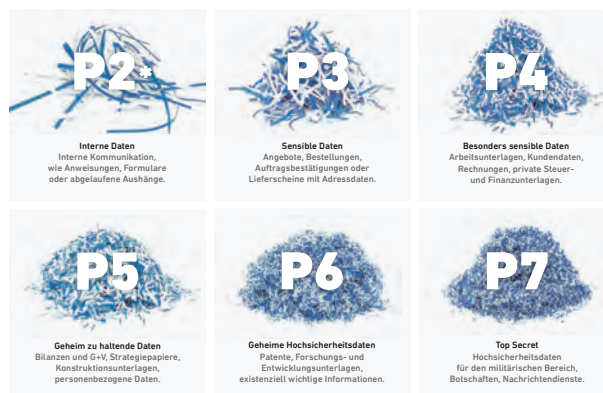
P2*

Interne Daten
Interne Kommunikation, wie Anweisungen, Formulare oder abgelaufene Aushänge.

P3

Sensible Daten
Angebote, Bestellungen, Auftragsbestätigungen oder Lieferscheine mit Adressdaten.

P4

Besonders sensible Daten
Arbeitsunterlagen, Kundendaten, Rechnungen, private Steuer- und Finanzunterlagen.

P5

Geheim zu haltende Daten
Bilanzen und G+V, Strategiepapiere, Konstruktionsunterlagen, personenbezogene Daten.

P6

Geheime Hochsicherheitsdaten
Patente, Forschungs- und Entwicklungsunterlagen, existenziell wichtige Informationen.

P7

Top Secret
Hochsicherheitsdaten für den militärischen Bereich, Botschaften, Nachrichtendienste.